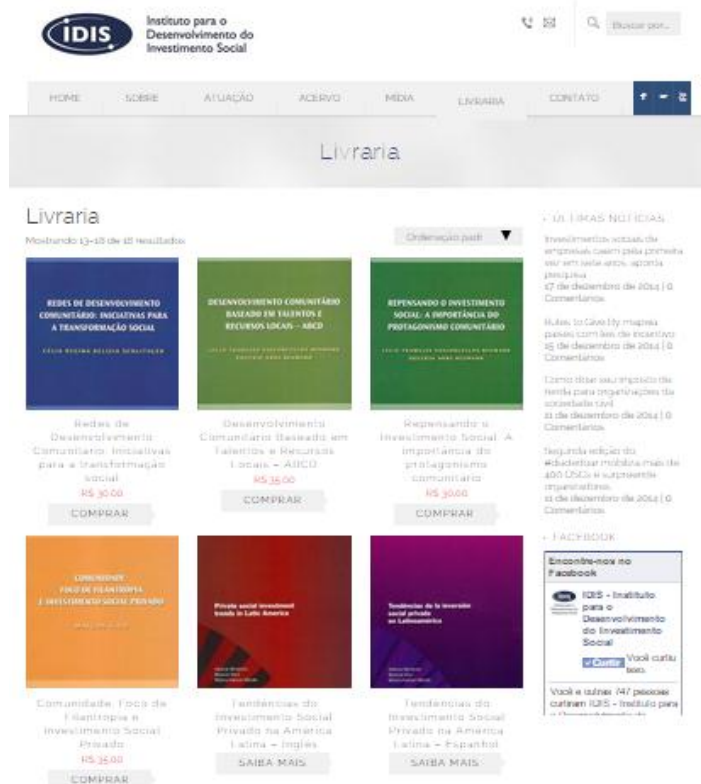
IDIS Instituto para o Desenvolvimento do Investimento Social

Buscar por...

HOME SOBRE ATUAÇÃO ACERVO MÍDIA LIVRARIA CONTATO

Livraria

Livraria

Mostrando 13–18 de 18 resultados

Ordenação padr

REDES DE DESENVOLVIMENTO COMUNITÁRIO: INICIATIVAS PARA A TRANSFORMAÇÃO SOCIAL

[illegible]

Redes de Desenvolvimento Comunitário: Iniciativas para a transformação social

R$ 30,00

COMPRAR

DESENVOLVIMENTO COMUNITÁRIO BASEADO EM TALENTOS E RECURSOS LOCAIS – ABCD

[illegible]

Desenvolvimento Comunitário Baseado em Talentos e Recursos Locais – ABCD

R$ 35,00

COMPRAR

REPENSANDO O INVESTIMENTO SOCIAL: A IMPORTÂNCIA DO PROTAGONISMO COMUNITÁRIO

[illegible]

Repensando o Investimento Social: A importância do protagonismo comunitário

R$ 30,00

COMPRAR

COMUNIDADE FOCO DE FILANTROPIA E INVESTIMENTO SOCIAL PRIVADO

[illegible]

Comunidade: Foco de Filantropia e Investimento Social Privado

R$ 35,00

COMPRAR

Private social investment trends in Latin America

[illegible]

Tendências do Investimento Social Privado na América Latina – Inglês

SAIBA MAIS

Tendencias de la inversión social privada en Latinoamérica

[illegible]

Tendências do Investimento Social Privado na América Latina – Espanhol

SAIBA MAIS

ÚLTIMAS NOTÍCIAS

Investimentos sociais de empresas caem pela primeira vez em sete anos, aponta pesquisa
17 de dezembro de 2014 | 0 Comentários

Rules to Give By mapeia países com leis de incentivo
15 de dezembro de 2014 | 0 Comentários

Como doar seu imposto de renda para organizações da sociedade civil
11 de dezembro de 2014 | 0 Comentários

Segunda edição do #diadedoar mobiliza mais de 400 OSCs e surpreende organizadores
11 de dezembro de 2014 | 0 Comentários

FACEBOOK

Encontre-nos no Facebook

IDIS - Instituto para o Desenvolvimento do Investimento Social

Curtir Você curtiu isso.

Você e outras 747 pessoas curtiram IDIS - Instituto para o Desenvolvimento